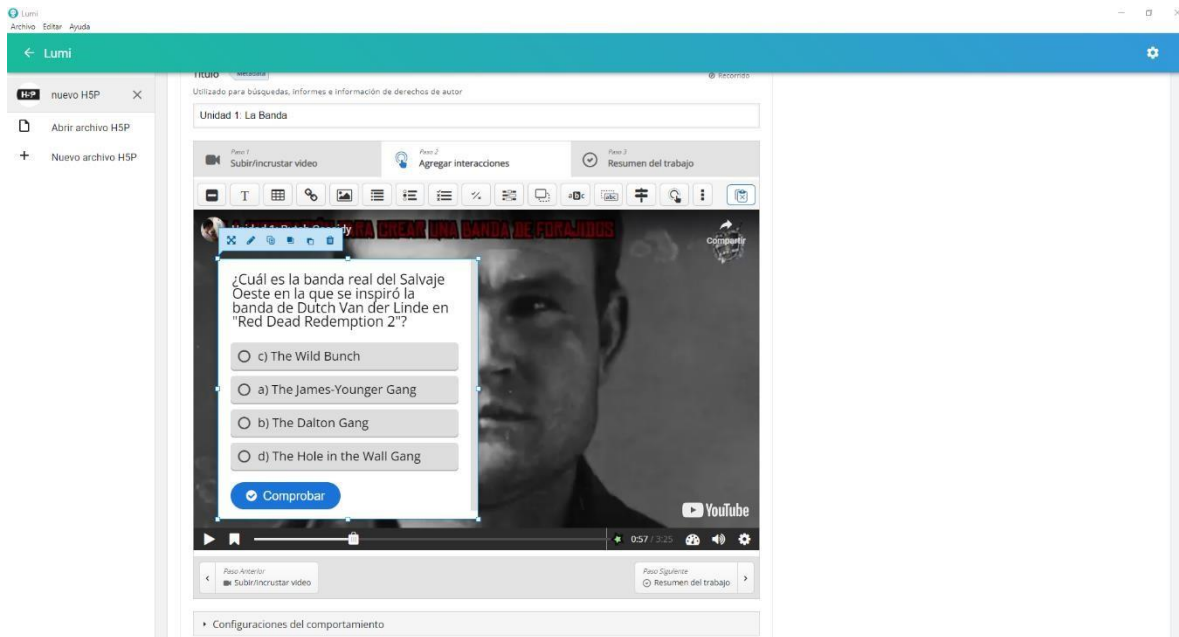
Lumi
Archivo Editar Ayuda

← Lumi

nuevo H5P ×
Abrir archivo H5P
+ Nuevo archivo H5P

Título Metadata
Recorrido
Utilizado para búsquedas, informes e información de derechos de autor

Unidad 1: La Banda

Paso 1
Subir/incrustar video
Paso 2
Agregar interacciones
Paso 3
Resumen del trabajo

Unidad 1: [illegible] CREAR UNA BANDA DE FORAJIDOS
Compartir

¿Cuál es la banda real del Salvaje Oeste en la que se inspiró la banda de Dutch Van der Linde en "Red Dead Redemption 2"?

c) The Wild Bunch
a) The James-Younger Gang
b) The Dalton Gang
d) The Hole in the Wall Gang

Comprobar

YouTube

0:57 / 3:25

Paso Anterior
Subir/incrustar video

Paso Siguiente
Resumen del trabajo

Configuraciones del comportamiento